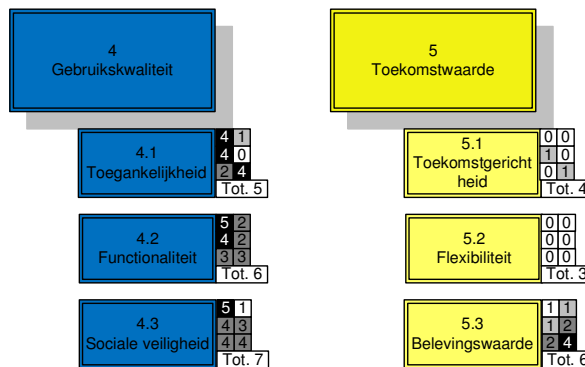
4
Gebruikskwaliteit

5
Toekomstwaarde

4.1
Toegankelijkheid

| 4 | 1 |
|---|---|
| 4 | 0 |
| 2 | 4 |

Tot. 5

5.1
Toekomstgericht heid

| 0 | 0 |
|---|---|
| 1 | 0 |
| 0 | 1 |

Tot. 4

4.2
Functionaliteit

| 5 | 2 |
|---|---|
| 4 | 2 |
| 3 | 3 |

Tot. 6

5.2
Flexibiliteit

| 0 | 0 |
|---|---|
| 0 | 0 |
| 0 | 0 |

Tot. 3

4.3
Sociale veiligheid

| 5 | 1 |
|---|---|
| 4 | 3 |
| 4 | 4 |

Tot. 7

5.3
Belevingswaarde

| 1 | 1 |
|---|---|
| 1 | 2 |
| 2 | 4 |

Tot. 6